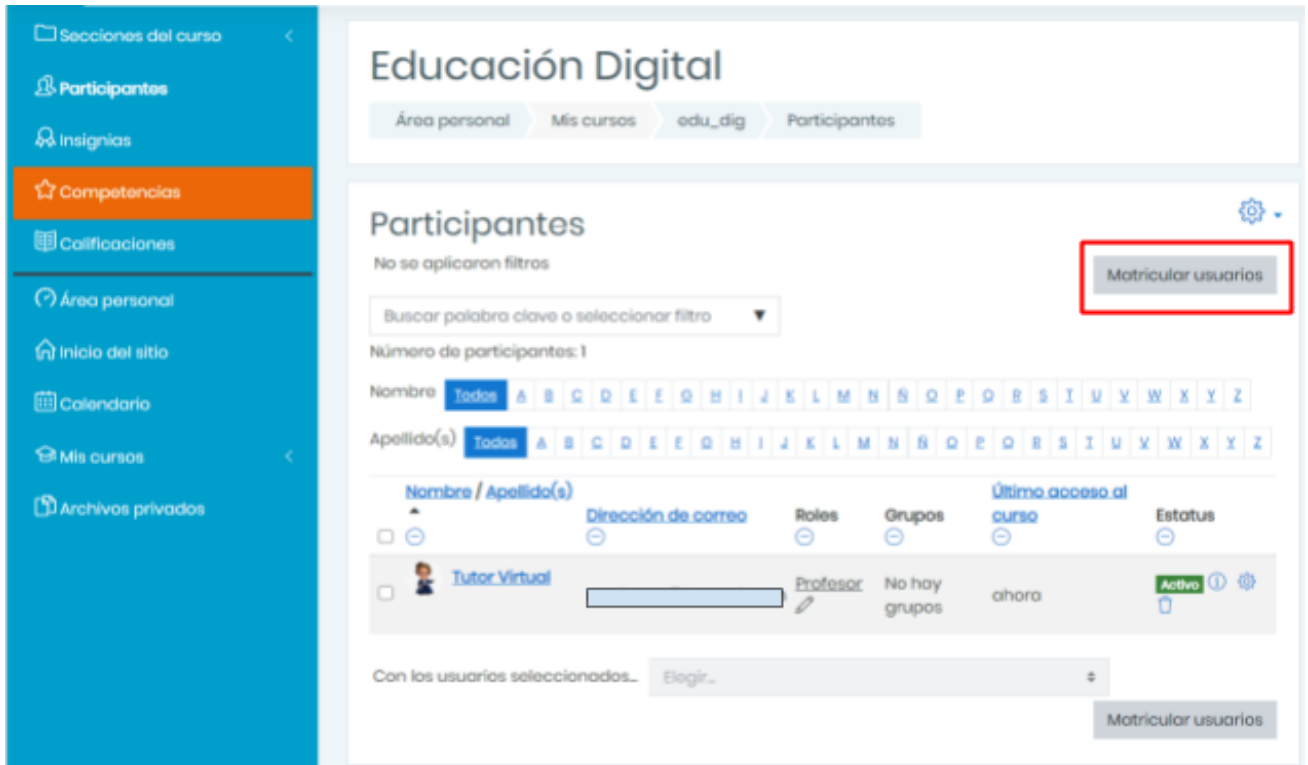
Secciones del curso
Participantes
Insignias
Competencias
Calificaciones
Área personal
Inicio del sitio
Calendario
Mis cursos
Archivos privados

Educación Digital
Área personal | Mis cursos | edu_dig | Participantes

Participantes
No se aplicaron filtros
Matricular usuarios
Buscar palabra clave o seleccionar filtro
Número de participantes: 1
Nombre Todos A B C D E F G H I J K L M N Ñ O P Q R S T U V W X Y Z
Apellido(s) Todos A B C D E F G H I J K L M N Ñ O P Q R S T U V W X Y Z

| Nombre / Apellido(s) | Dirección de correo | Roles | Grupos | Último acceso al curso | Estatus |
|---|---|---|---|---|---|
| Tutor Virtual | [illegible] | Profesor | No hay grupos | ahora | Activo |

Con los usuarios seleccionados... Elegir...
Matricular usuarios